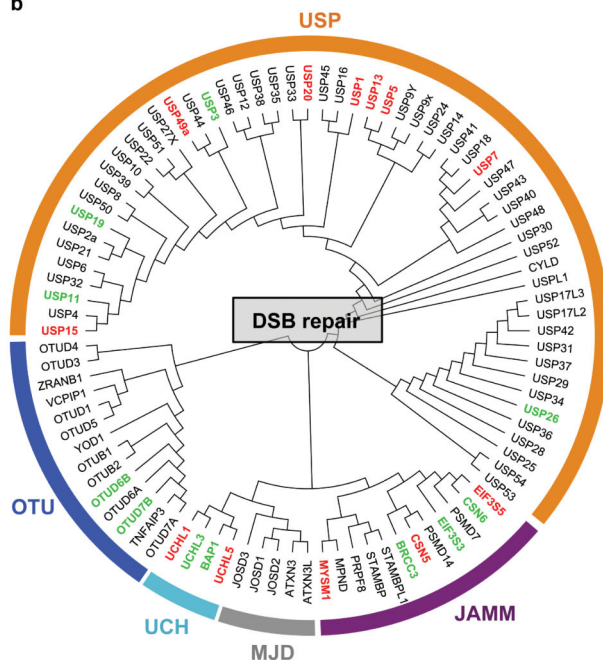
b

USP

USP49a
USP44
USP3
USP46
USP12
USP38
USP35
USP33
USP20
USP45
USP16
USP1
USP13
USP5
USP9Y
USP9X
USP24
USP41
USP14
USP18
USP7
USP47
USP43
USP40
USP48
USP30
USP52
CYLD
USPL1
USP17L3
USP17L2
USP42
USP31
USP37
USP29
USP34
USP26
USP36
USP28
USP25
USP54
USP53
EIF3S5
PSMD7
CSN6
EIF3S3
PSMD14
BRCC3
CSN5
STAMBPL1
STAMBP
PRPF8
MPND
MYSM1
ATXN3L
ATXN3
JOSD2
JOSD1
JOSD3
UCHL5
BAP1
UCHL3
UCHL1
OTUD7A
TNFAIP3
OTUD7B
OTUD6A
OTUD6B
OTUB2
OTUB1
YOD1
OTUD5
OTUD1
VCPIP1
ZRANB1
OTUD3
OTUD4
USP15
USP4
USP11
USP32
USP6
USP21
USP2a
USP19
USP50
USP8
USP39
USP10
USP22
USP51
USP27X

DSB repair

OTU

UCH

MJD

JAMM